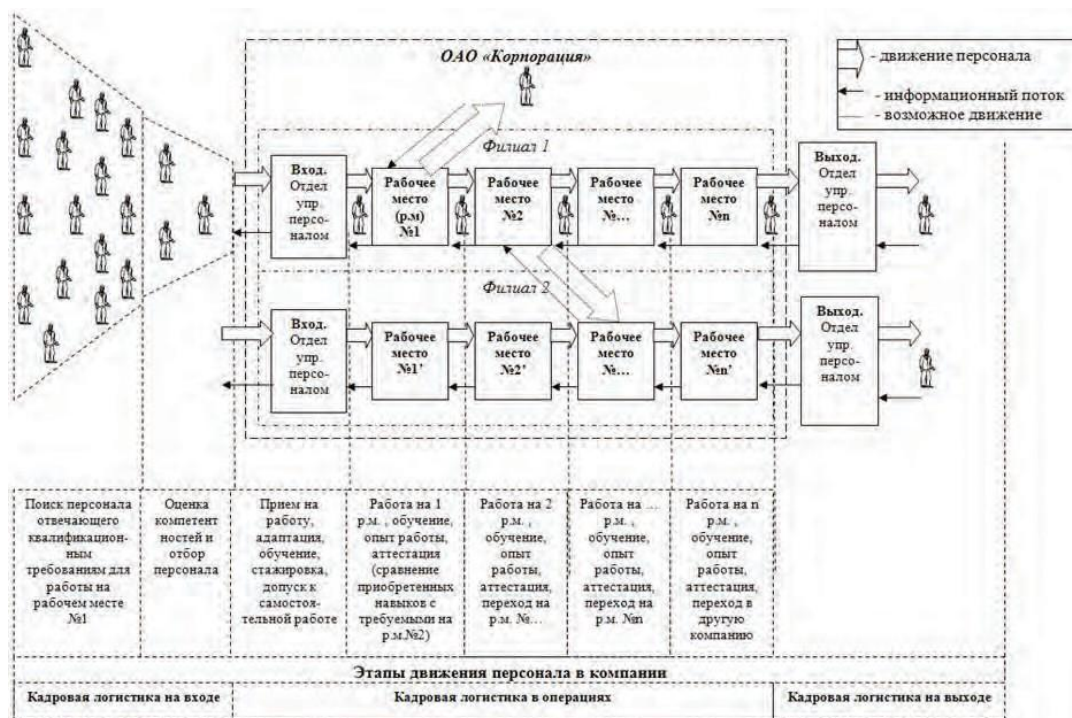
- движение персонала

- информационный поток

- возможное движение

ОАО «Корпорация»

Филиал 1

Вход. Отдел упр. персоналом

Рабочее место (р.м) №1

Рабочее место №2

Рабочее место №...

Рабочее место №n

Выход. Отдел упр. персоналом

Филиал 2

Вход. Отдел упр. персоналом

Рабочее место №1'

Рабочее место №2'

Рабочее место №...

Рабочее место №n'

Выход. Отдел упр. персоналом

| Поиск персонала отвечающего квалификационным требованиям для работы на рабочем месте №1 | Оценка компетентностей и отбор персонала | Прием на работу, адаптация, обучение, стажировка, допуск к самостоятельной работе | Работа на 1 р.м. , обучение, опыт работы, аттестация (сравнение приобретенных навыков с требуемыми на р.м.№2) | Работа на 2 р.м. , обучение, опыт работы, аттестация, переход на р.м. №... | Работа на ... р.м. , обучение, опыт работы, аттестация, переход на р.м. №n | Работа на n р.м. , обучение, опыт работы, аттестация, переход в другую компанию |
|---|---|---|---|---|---|---|

Этапы движения персонала в компании

| Кадровая логистика на входе | Кадровая логистика в операциях | Кадровая логистика на выходе |
|---|---|---|